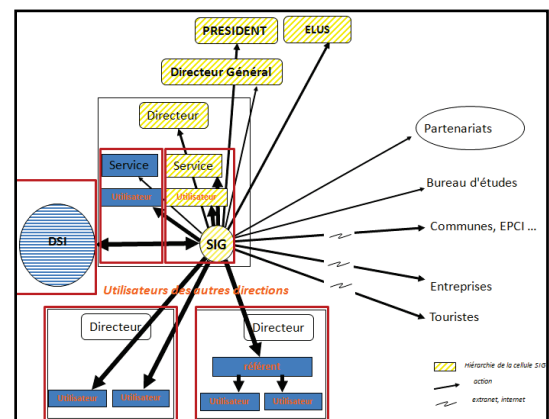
PRESIDENT

ELUS

Directeur Général

Directeur

Service

Utilisateur

Service

Utilisateur

DSI

SIG

Partenariats

Bureau d'études

Communes, EPCI ...

Entreprises

Touristes

Utilisateurs des autres directions

Directeur

Utilisateur

Utilisateur

Directeur

référent

Utilisateur

Utilisateur

Hiérarchie de la cellule SIG

action

extranet, internet